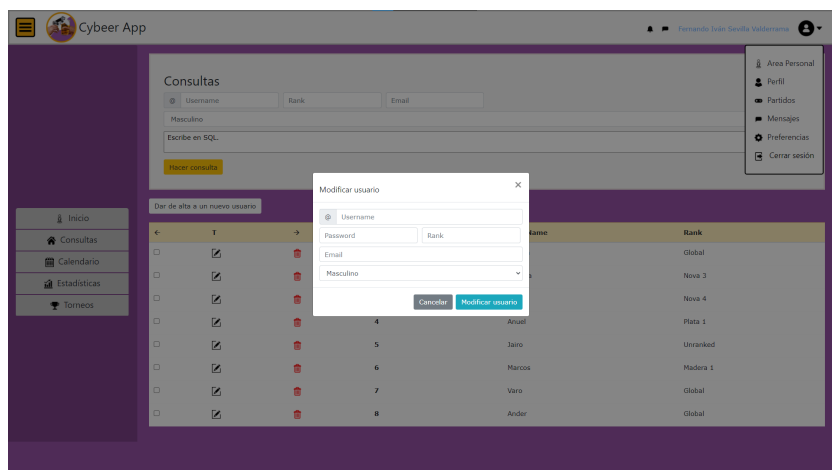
Cybeer App

Fernando Iván Sevilla Valdemoro

Area Personal
Perfil
Partidos
Mensajes
Preferencias
Cerrar sesión

Consultas

@ Username
Rank
Email
Masculino
Escribe en SQL.
Hacer consulta

Inicio
Consultas
Calendario
Estadísticas
Torneos

Dar de alta a un nuevo usuario

Modificar usuario
×
@ Username
Password
Rank
Email
Masculino
Cancelar
Modificar usuario

| ← | T | → | | Name | Rank |
|---|---|---|---|---|---|
| | | | | | Global |
| | | | | s | Nova 3 |
| | | | | | Nova 4 |
| | | | 4 | Anuel | Plata 1 |
| | | | 5 | Jairo | Unranked |
| | | | 6 | Marcos | Madera 1 |
| | | | 7 | Varo | Global |
| | | | 8 | Ander | Global |